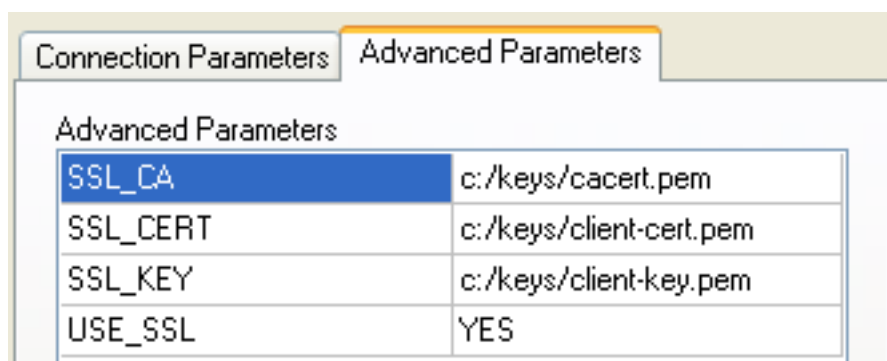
Connection Parameters | Advanced Parameters

Advanced Parameters

| SSL_CA | c:/keys/cacert.pem |
|---|---|
| SSL_CERT | c:/keys/client-cert.pem |
| SSL_KEY | c:/keys/client-key.pem |
| USE_SSL | YES |